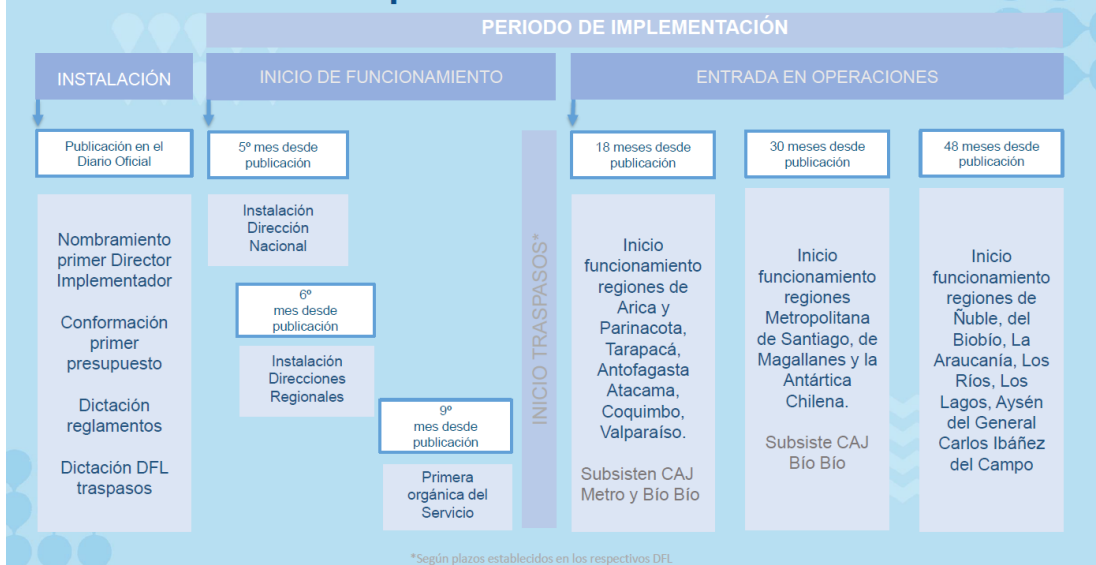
PERIODO DE IMPLEMENTACIÓN

INSTALACIÓN

INICIO DE FUNCIONAMIENTO

ENTRADA EN OPERACIONES

Publicación en el Diario Oficial

Nombramiento primer Director Implementador

Conformación primer presupuesto

Dictación reglamentos

Dictación DFL traspasos

5º mes desde publicación

Instalación Dirección Nacional

6º mes desde publicación

Instalación Direcciones Regionales

9º mes desde publicación

Primera orgánica del Servicio

INICIO TRASPASOS*

18 meses desde publicación

Inicio funcionamiento regiones de Arica y Parinacota, Tarapacá, Antofagasta Atacama, Coquimbo, Valparaíso.

Subsisten CAJ Metro y Bío Bío

30 meses desde publicación

Inicio funcionamiento regiones Metropolitana de Santiago, de Magallanes y la Antártica Chilena.

Subsiste CAJ Bío Bío

48 meses desde publicación

Inicio funcionamiento regiones de Ñuble, del Biobío, La Araucanía, Los Ríos, Los Lagos, Aysén del General Carlos Ibáñez del Campo

*Según plazos establecidos en los respectivos DFL